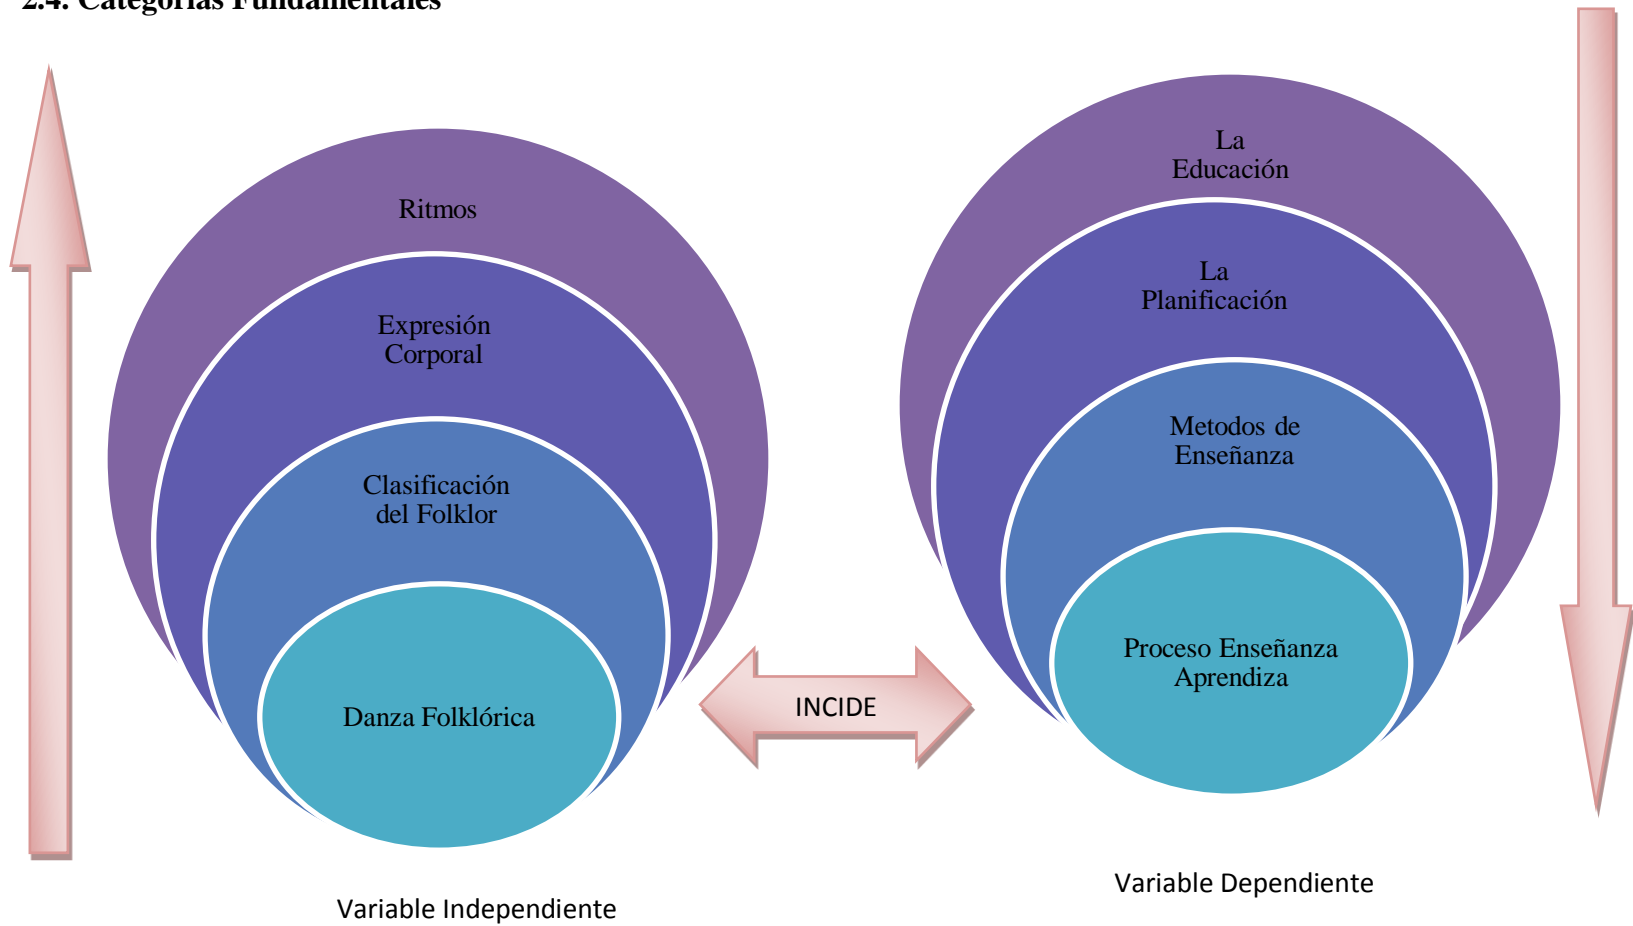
2.4. Categorías Fundamentales

Ritmos

Expresión Corporal

Clasificación del Folklor

Danza Folklórica

INCIDE

La Educación

La Planificación

Metodos de Enseñanza

Proceso Enseñanza Aprendiza

Variable Independiente

Variable Dependiente